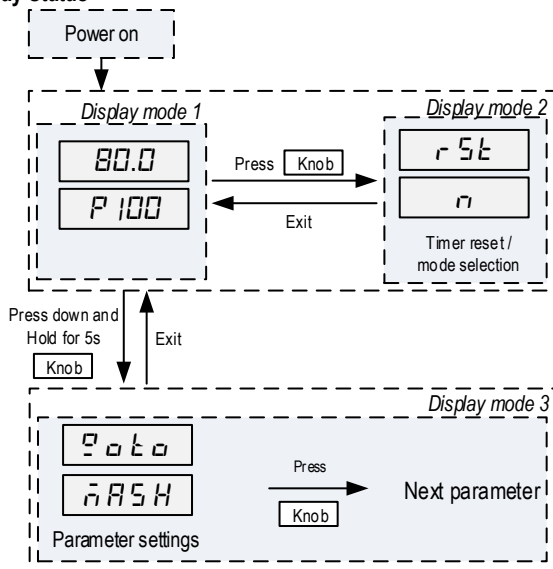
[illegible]ay status

Power on

Display mode 1

80.0

P 100

Press Knob

Exit

Display mode 2

rSt

n

Timer reset / mode selection

Press down and Hold for 5s

Knob

Exit

Display mode 3

Goto

nASH

Parameter settings

Press

Knob

Next parameter